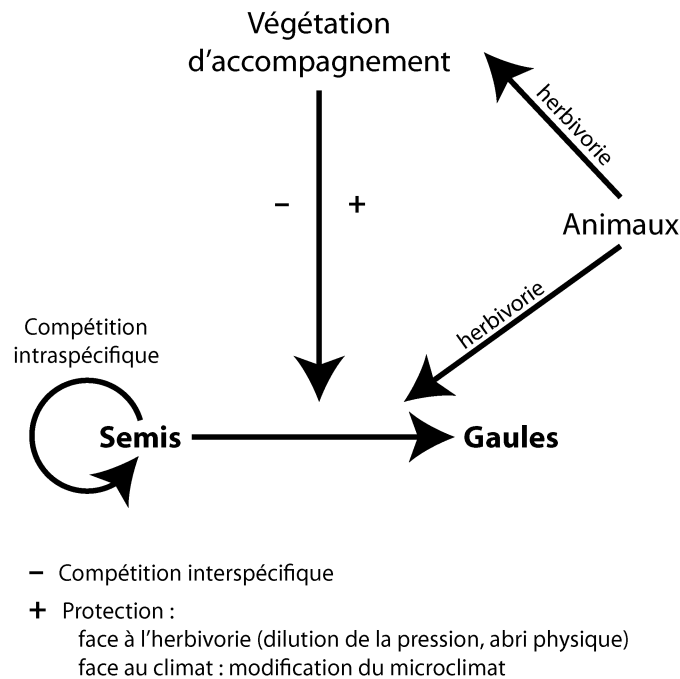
Végétation d'accompagnement

herbivorie

– +

Animaux

Compétition intraspécifique

herbivorie

**Semis**

**Gaules**

– Compétition interspécifique

+ Protection :
face à l'herbivorie (dilution de la pression, abri physique)
face au climat : modification du microclimat